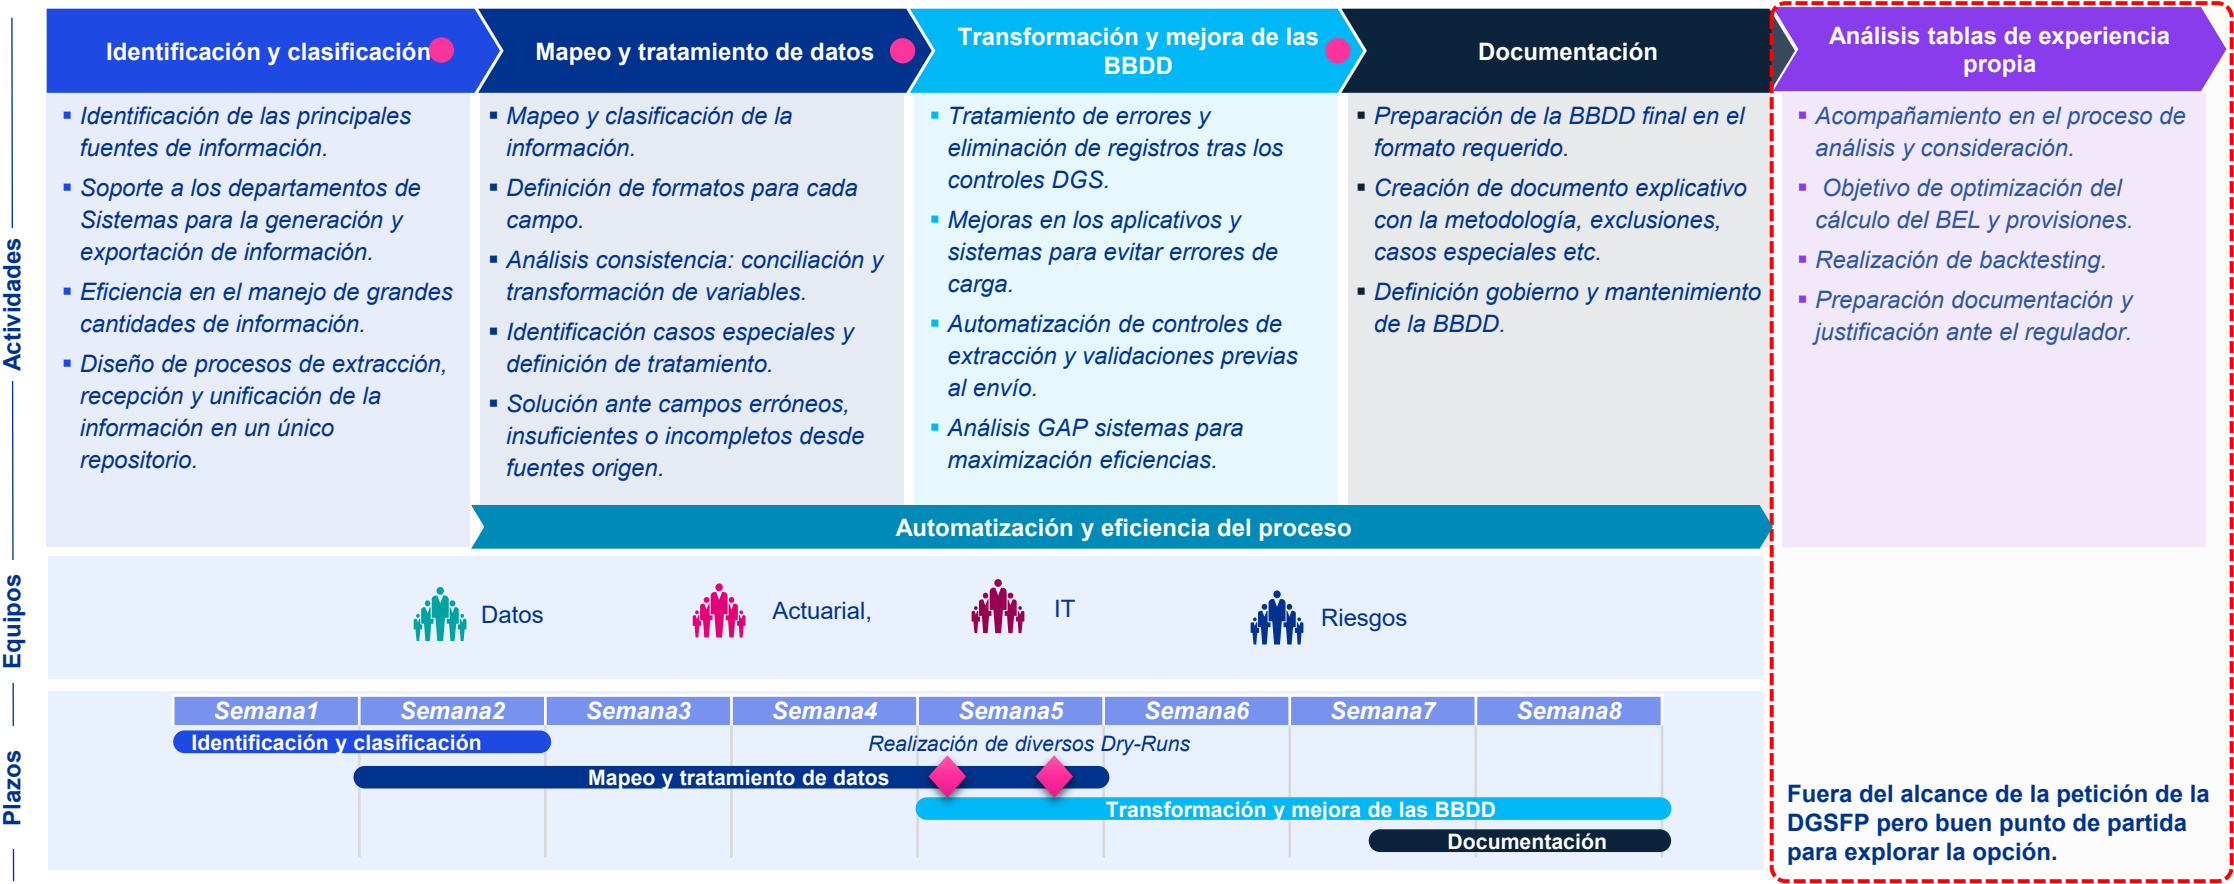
Actividades

Identificación y clasificación

- Identificación de las principales fuentes de información.
- Soporte a los departamentos de Sistemas para la generación y exportación de información.
- Eficiencia en el manejo de grandes cantidades de información.
- Diseño de procesos de extracción, recepción y unificación de la información en un único repositorio.

Mapeo y tratamiento de datos

- Mapeo y clasificación de la información.
- Definición de formatos para cada campo.
- Análisis consistencia: conciliación y transformación de variables.
- Identificación casos especiales y definición de tratamiento.
- Solución ante campos erróneos, insuficientes o incompletos desde fuentes origen.

Transformación y mejora de las BBDD

- Tratamiento de errores y eliminación de registros tras los controles DGS.
- Mejoras en los aplicativos y sistemas para evitar errores de carga.
- Automatización de controles de extracción y validaciones previas al envío.
- Análisis GAP sistemas para maximización eficiencias.

Documentación

- Preparación de la BBDD final en el formato requerido.
- Creación de documento explicativo con la metodología, exclusiones, casos especiales etc.
- Definición gobierno y mantenimiento de la BBDD.

Análisis tablas de experiencia propia

- Acompañamiento en el proceso de análisis y consideración.
- Objetivo de optimización del cálculo del BEL y provisiones.
- Realización de backtesting.
- Preparación documentación y justificación ante el regulador.

Automatización y eficiencia del proceso

Equipos

Datos Actuarial, IT Riesgos

Plazos

| Semana1 | Semana2 | Semana3 | Semana4 | Semana5 | Semana6 | Semana7 | Semana8 |
|---|---|---|---|---|---|---|---|

Identificación y clasificación
Realización de diversos Dry-Runs
Mapeo y tratamiento de datos
Transformación y mejora de las BBDD
Documentación

Fuera del alcance de la petición de la DGSFP pero buen punto de partida para explorar la opción.